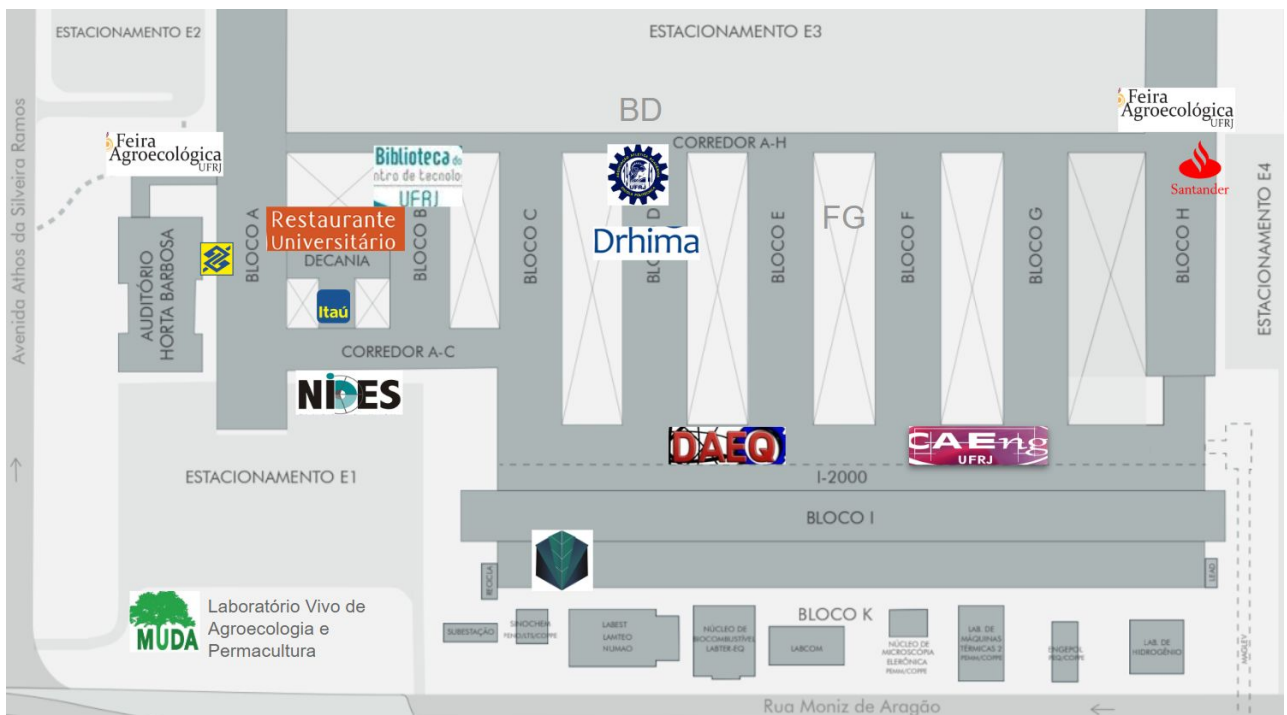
ESTACIONAMENTO E2

ESTACIONAMENTO E3

BD

Feira Agroecológica UFRJ

Feira Agroecológica UFRJ

CORREDOR A-H

Avenida Athos da Silveira Ramos

Biblioteca do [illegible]ntro de tecnolo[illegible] UFRJ

UFRJ

Santander

ESTACIONAMENTO E4

Restaurante Universitário

FG

Drhima

AUDITÓRIO HORTA BARBOSA

BLOCO A

DECANIA

BLOCO B

BLOCO C

BLOCO D

BLOCO E

BLOCO F

BLOCO G

BLOCO H

Itaú

CORREDOR A-C

NIDES

DAEQ

CAEng UFRJ

ESTACIONAMENTO E1

I-2000

BLOCO I

RECICLA

LEAD

MUDA

Laboratório Vivo de Agroecologia e Permacultura

BLOCO K

SUBESTAÇÃO

SINOCHEM FENCULT/COPPE

LABEST LAMTEO NUMAO

NÚCLEO DE BIOCOMBUSTÍVEIS LABTER-EQ

LABCOM

NÚCLEO DE MICROSCOPIA ELETRÔNICA PEMM/COPPE

LAB. DE MÁQUINAS TÉRMICAS 2 PEMM/COPPE

ENGEPOL PEQ/COPPE

LAB. DE HIDROGÊNIO

Rua Moniz de Aragão